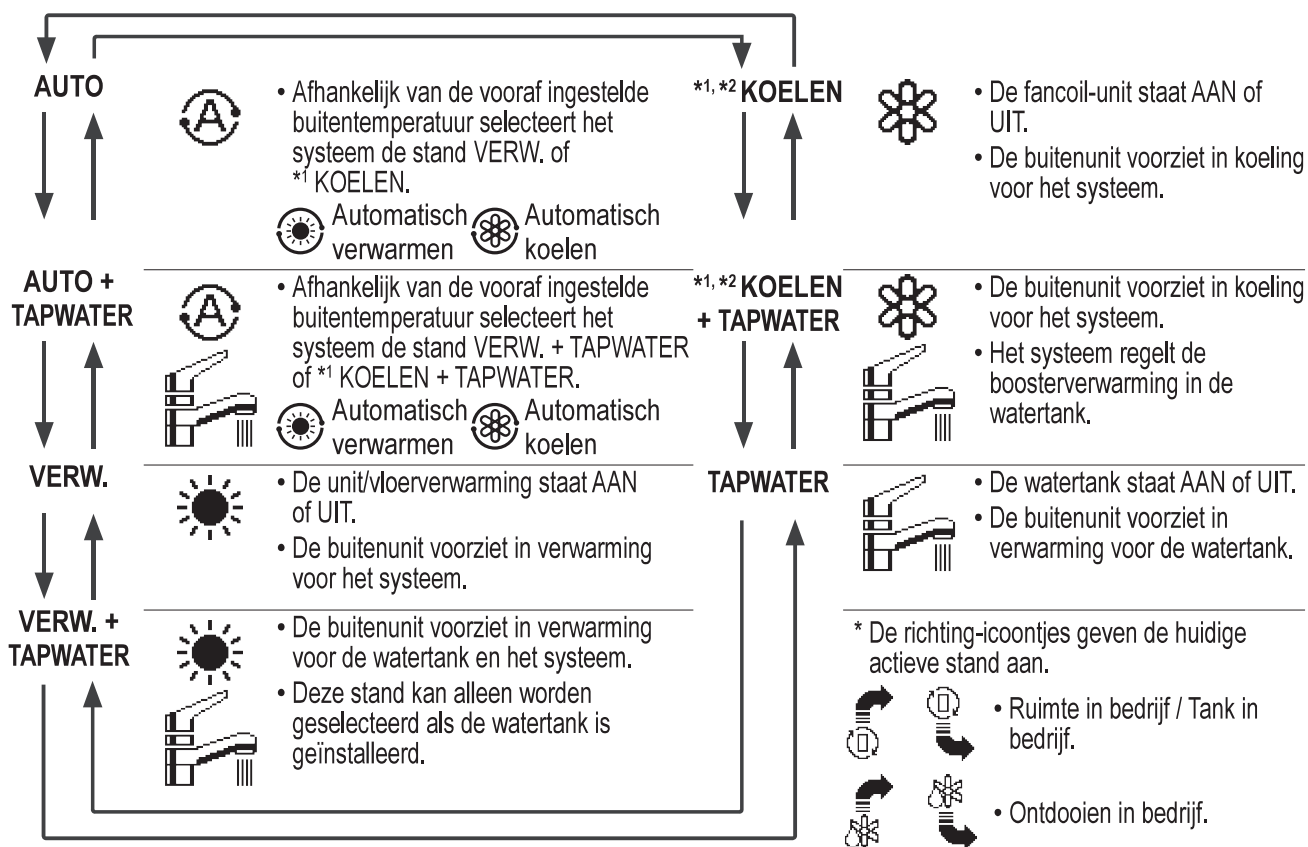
AUTO

• Afhankelijk van de vooraf ingestelde buitentemperatuur selecteert het systeem de stand VERW. of $^{*1}$ KOELEN.

Automatisch verwarmen Automatisch koelen

AUTO + TAPWATER

• Afhankelijk van de vooraf ingestelde buitentemperatuur selecteert het systeem de stand VERW. + TAPWATER of $^{*1}$ KOELEN + TAPWATER.

Automatisch verwarmen Automatisch koelen

VERW.

• De unit/vloerverwarming staat AAN of UIT.

• De buitenunit voorziet in verwarming voor het systeem.

VERW. + TAPWATER

• De buitenunit voorziet in verwarming voor de watertank en het systeem.

• Deze stand kan alleen worden geselecteerd als de watertank is geïnstalleerd.

$^{*1, *2}$ KOELEN

• De fancoil-unit staat AAN of UIT.

• De buitenunit voorziet in koeling voor het systeem.

$^{*1, *2}$ KOELEN + TAPWATER

• De buitenunit voorziet in koeling voor het systeem.

• Het systeem regelt de boosterverwarming in de watertank.

TAPWATER

• De watertank staat AAN of UIT.

• De buitenunit voorziet in verwarming voor de watertank.

* De richting-icoontjes geven de huidige actieve stand aan.

• Ruimte in bedrijf / Tank in bedrijf.

• Ontdooien in bedrijf.